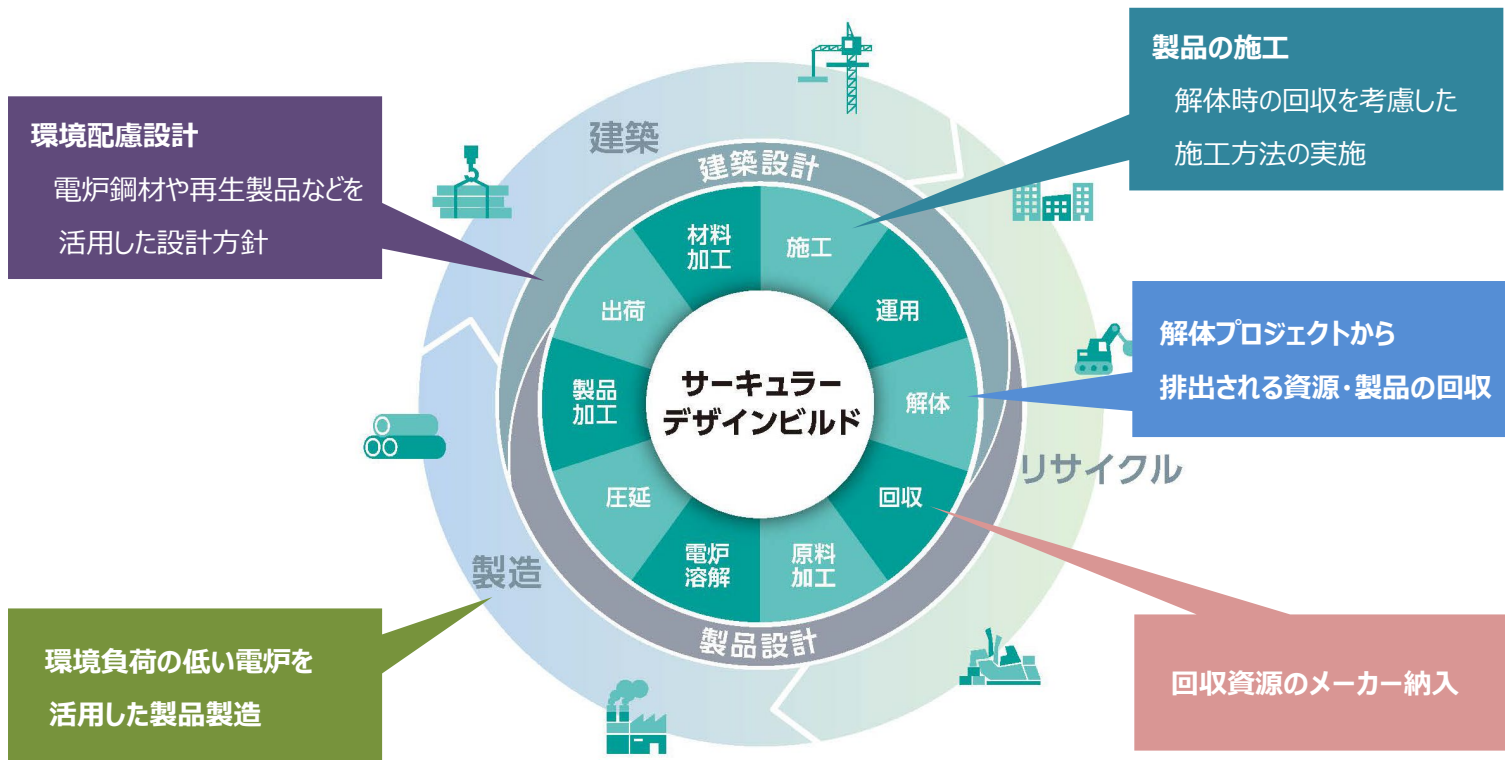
環境配慮設計
電炉鋼材や再生製品などを活用した設計方針

製品の施工
解体時の回収を考慮した施工方法の実施

建築

建築設計

材料加工

施工

運用

解体

回収

原料加工

電炉溶解

圧延

製品加工

出荷

サーキュラーデザインビルド

製品設計

リサイクル

製造

解体プロジェクトから排出される資源・製品の回収

環境負荷の低い電炉を活用した製品製造

回収資源のメーカー納入